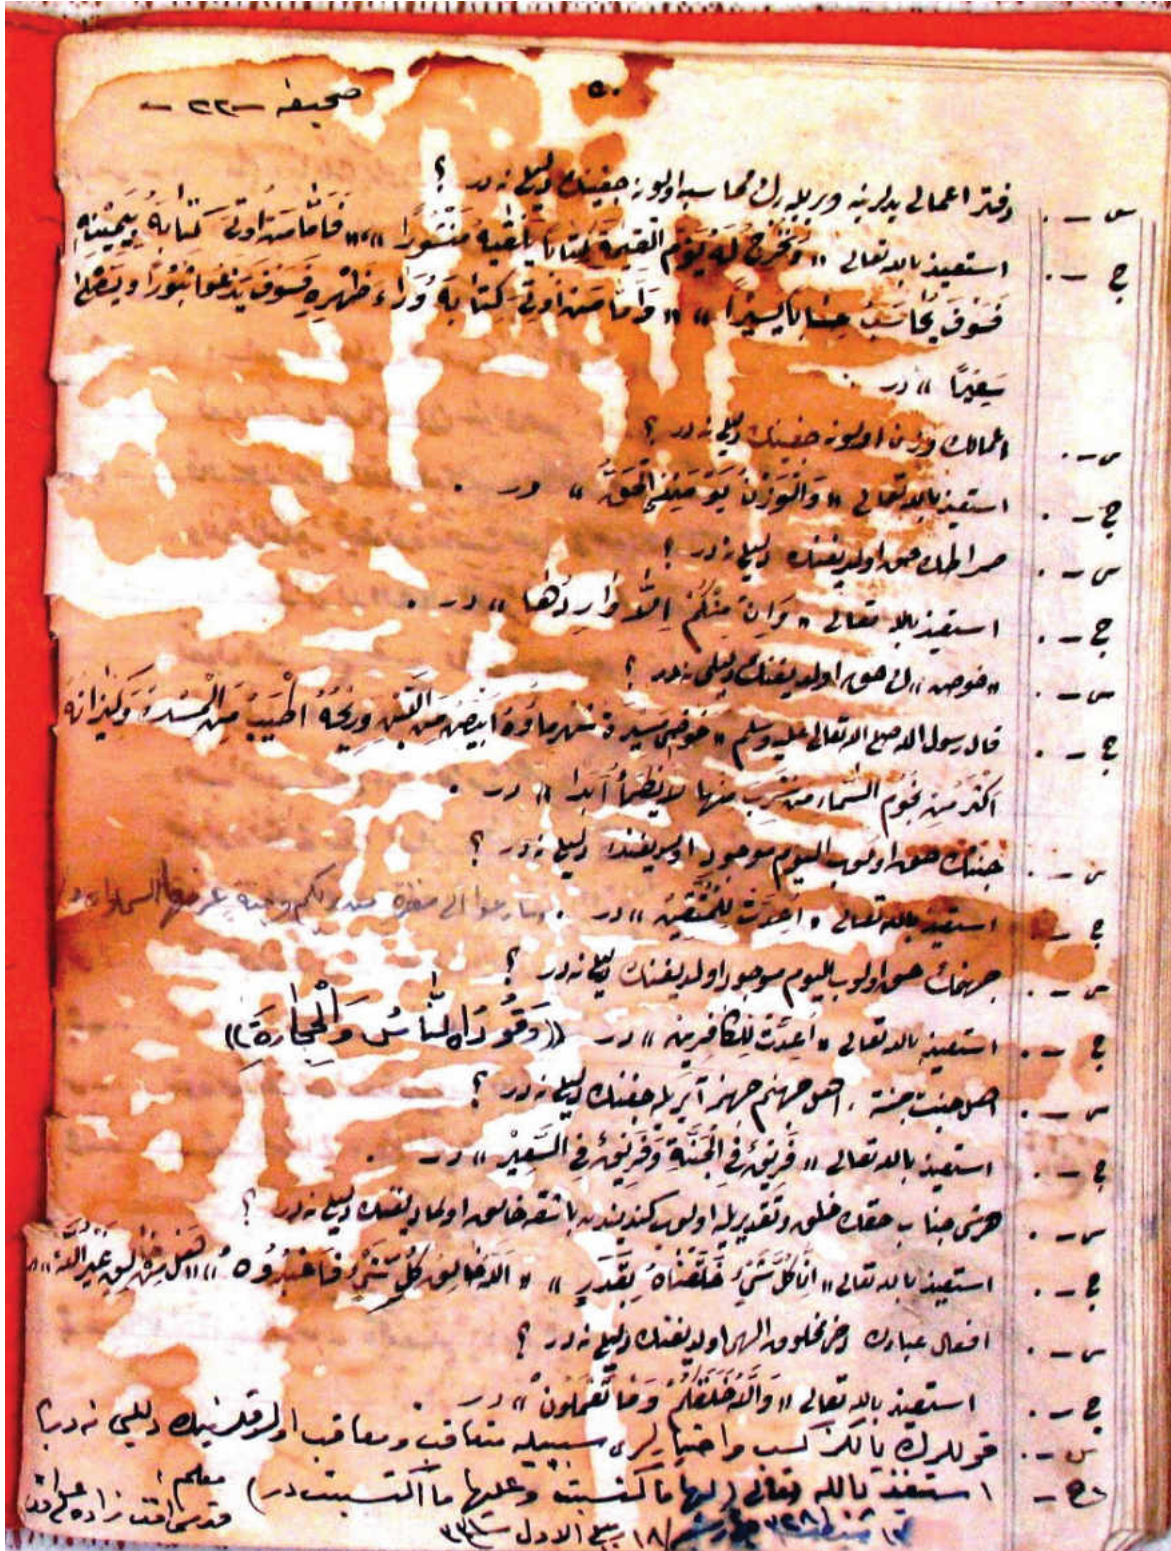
صحيفه — ٢٢ —

٥٠

س — . دفتر اعمالی بزلره ویریله رك محاسبه اولونه جغنك دليلی نه در ؟

ج — . استعيذ بالله تعالى « وَنُخْرِجُ لَهُ يَوْمَ الْقِيَامَةِ كِتَابًا يَلْقَاهُ مَنْشُورًا » « فَأَمَّا مَنْ أُوتِيَ كِتَابَهُ بِيَمِينِهِ فَسَوْفَ يُحَاسَبُ حِسَابًا يَسِيرًا » « وَأَمَّا مَنْ أُوتِيَ كِتَابَهُ وَرَاءَ ظَهْرِهِ فَسَوْفَ يَدْعُو ثُبُورًا وَيَصْلَى سَعِيرًا » در .

س — . اعماللر وزن اولونه جغنك دليلی نه در ؟

ج — . استعيذ بالله تعالى « وَالْوَزْنُ يَوْمَئِذٍ الْحَقُّ » در .

س — . صراطك حق اولديغنك دليلی نه در !

ج — . استعيذ بالله تعالى « وَإِنْ مِنْكُمْ إِلَّا وَارِدُهَا » در .

س — . « حوض » حق اولديغنك دليلی نه در ؟

ج — . قال رسول الله صلى الله تعالى عليه وسلم « حوضی مسيرة شهر ماؤه ابيض من اللبن وريحه اطيب من المسك وكيزانه اكثر من نجوم السماء من شرب منها لا يظمأ ابدا » در .

س — . جنتك حق اولوب اليوم موجود اولديغنك دليلی نه در ؟

ج — . استعيذ بالله تعالى « أُعِدَّتْ لِلْمُتَّقِينَ » در . وسارعوا الى مغفرة من ربكم وجنة عرضها السموات و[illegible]

س — . جهنمك حق اولوب اليوم موجود اولديغنك دليلی نه در ؟

ج — . استعيذ بالله تعالى « أُعِدَّتْ لِلْكَافِرِينَ » در ((وَقُودُهَا النَّاسُ وَالْحِجَارَةُ))

س — . اهل جنت جنته ، اهل جهنم جهنمه ابدی قاله جقلرينك دليلی نه در ؟

ج — . استعيذ بالله تعالى « فَرِيقٌ فِي الْجَنَّةِ وَفَرِيقٌ فِي السَّعِيرِ » در .

س — . هر شئ جناب حقك خلقی و تقديری ايله اولوب كندينده باشقه خالق اولمادیغنك دليلی نه در ؟

ج — . استعيذ بالله تعالى « إِنَّا كُلَّ شَيْءٍ خَلَقْنَاهُ بِقَدَرٍ » « اللَّهُ خَالِقُ كُلِّ شَيْءٍ فَاعْبُدُوهُ » « هَلْ مِنْ خَالِقٍ غَيْرُ اللَّهِ »

س — . افعال عبادك حق مخلوقی اولديغنك دليلی نه در ؟

ج — . استعيذ بالله تعالى « وَاللَّهُ خَلَقَكُمْ وَمَا تَعْمَلُونَ » در .

س — . قوللرك يالكز كسب و اختيارلری سببيله مثاب و معاقب اولدقلرينك دليلی نه در ؟

ج — ١ استعيذ بالله تعالى (لها ما كسبت وعليها ما اكتسبت) در

معلمی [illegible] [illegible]

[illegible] ١٨ ربيع الاول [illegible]